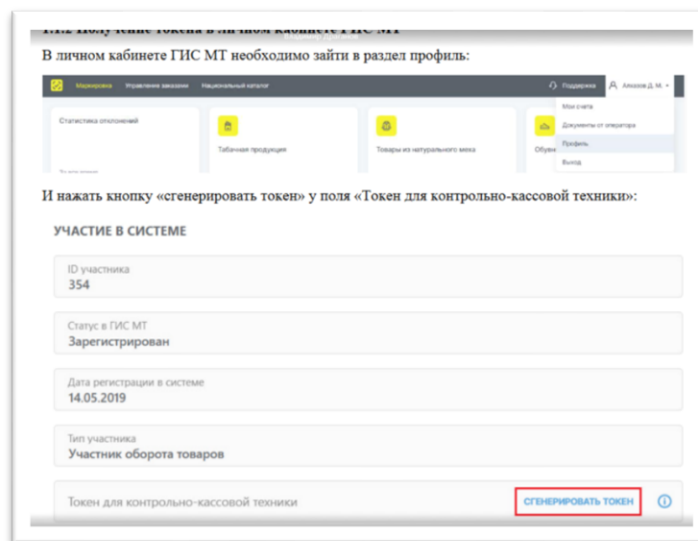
1.1.2 Получение токена в личном кабинете ГИС МТ

В личном кабинете ГИС МТ необходимо зайти в раздел профиль:

Маркировка Управление заказами Национальный каталог Поддержка Ахмахов Д. М.

Мои счета
Документы от оператора
Профиль
Выход

Статистика отклонений

Табачная продукция

Товары из натурального меха

Обувн

И нажать кнопку «сгенерировать токен» у поля «Токен для контрольно-кассовой техники»:

УЧАСТИЕ В СИСТЕМЕ

ID участника
354

Статус в ГИС МТ
Зарегистрирован

Дата регистрации в системе
14.05.2019

Тип участника
Участник оборота товаров

Токен для контрольно-кассовой техники СГЕНЕРИРОВАТЬ ТОКЕН